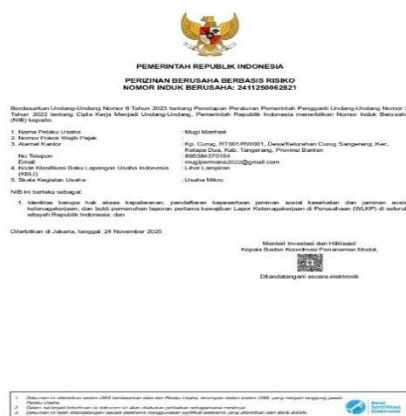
PEMERINTAH REPUBLIK INDONESIA

PERIZINAN BERUSAHA BERBASIS RISIKO
NOMOR INDUK BERUSAHA: 2411250062821

Berdasarkan Undang-Undang Nomor 6 Tahun 2023 tentang Penetapan Peraturan Pemerintah Pengganti Undang-Undang Nomor 2 Tahun 2022 tentang Cipta Kerja Menjadi Undang-Undang, Pemerintah Republik Indonesia menerbitkan Nomor Induk Berusaha (NIB) kepada:

1. Nama Pelaku Usaha : Mugi Manfaat
2. Nomor Pokok Wajib Pajak : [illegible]
3. Alamat Kantor : Kp. Curug, RT001/RW001, Desa/Kelurahan Curug Sangereng, Kec. Kelapa Dua, Kab. Tangerang, Provinsi Banten
No Telepon : 895384370154
Email : mugipermana2020@gmail.com
4. Kode Klasifikasi Baku Lapangan Usaha Indonesia (KBLI) : Lihat Lampiran
5. Skala Kegiatan Usaha : Usaha Mikro

NIB ini berlaku sebagai:

1. Identitas berupa hak akses kepabeanan, pendaftaran kepesertaan jaminan sosial kesehatan dan jaminan sosial ketenagakerjaan, dan bukti pemenuhan laporan pertama kewajiban Lapor Ketenagakerjaan di Perusahaan (WLKP) di seluruh wilayah Republik Indonesia; dan

Diterbitkan di Jakarta, tanggal: 24 November 2025

Menteri Investasi dan Hilirisasi/
Kepala Badan Koordinasi Penanaman Modal,

Ditandatangani secara elektronik

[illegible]

Balai Sertifikasi Elektronik